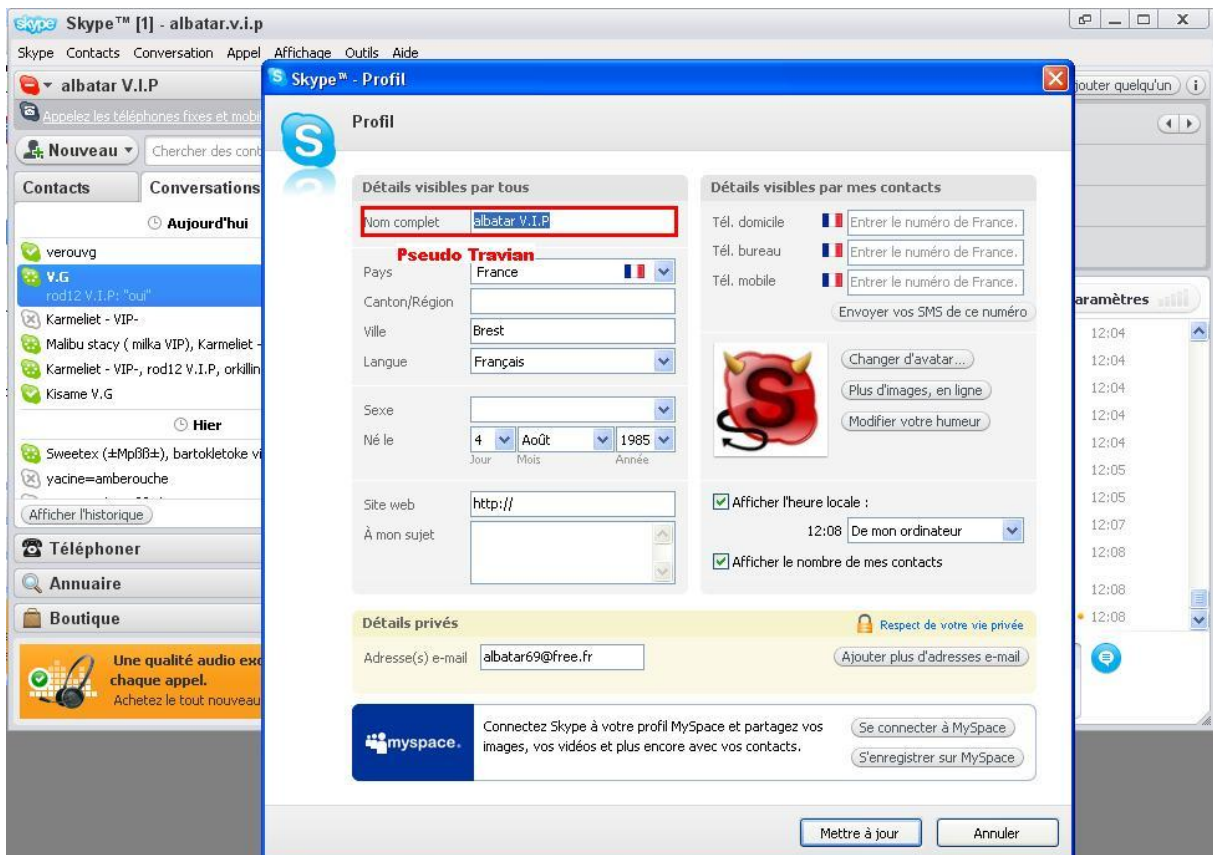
skype Skype™ [1] - albatar.v.i.p

Skype Contacts Conversation Appel Affichage Outils Aide

albatar V.I.P

Appelez les téléphones fixes et mobi

Nouveau ▾ Chercher des cont

Contacts Conversations

Aujourd'hui

verouvg

V.G
rod12 V.I.P: "oui"

Karmeliet - VIP-

Malibu stacy ( milka VIP), Karmeliet -

Karmeliet - VIP-, rod12 V.I.P, orkillin

Kisame V.G

Hier

Sweetex (±MpßB±), bartokletoke vi

yacine=amberouche

Afficher l'historique

Téléphoner

Annuaire

Boutique

Une qualité audio exc chaque appel.
Achetez le tout nouveau

jouter quelqu'un

aramètres

12:04
12:04
12:04
12:04
12:04
12:05
12:05
12:07
12:08
12:08
12:08

Skype™ - Profil

Profil

Détails visibles par tous

Nom complet albatar V.I.P

Pseudo Travian

Pays France

Canton/Région

Ville Brest

Langue Français

Sexe

Né le 4 Août 1985
Jour Mois Année

Site web http://

À mon sujet

Détails visibles par mes contacts

Tél. domicile Entrer le numéro de France.

Tél. bureau Entrer le numéro de France.

Tél. mobile Entrer le numéro de France.

Envoyer vos SMS de ce numéro

Changer d'avatar...

Plus d'images, en ligne

Modifier votre humeur

Afficher l'heure locale :

12:08 De mon ordinateur

Afficher le nombre de mes contacts

Détails privés

Respect de votre vie privée

Adresse(s) e-mail albatar69@free.fr

Ajouter plus d'adresses e-mail

myspace.

Connectez Skype à votre profil MySpace et partagez vos images, vos vidéos et plus encore avec vos contacts.

Se connecter à MySpace

S'enregistrer sur MySpace

Mettre à jour

Annuler